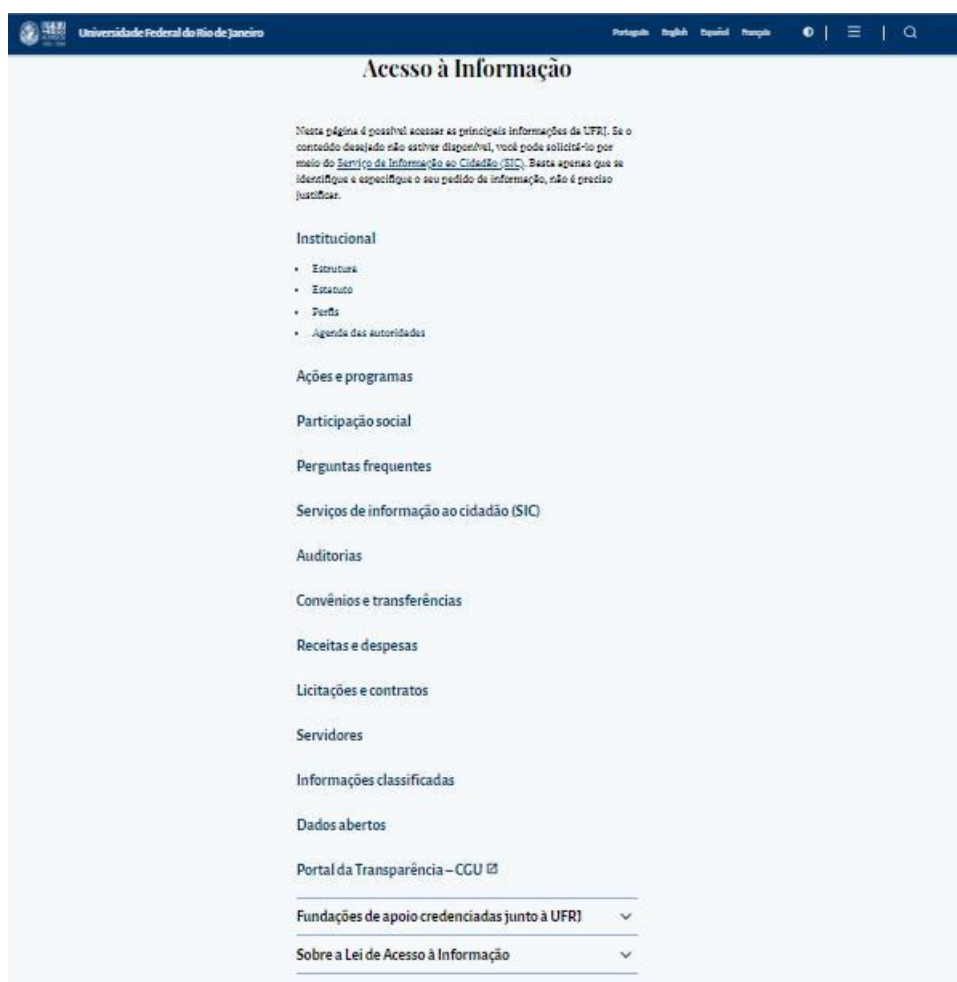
Universidade Federal do Rio de Janeiro

Português English Español Français

Acesso à Informação

Nesta página é possível acessar as principais informações da UFRJ. Se o conteúdo desejado não estiver disponível, você pode solicitá-lo por meio do Serviço de Informação ao Cidadão (SIC). Basta apenas que se identifique e especifique o seu pedido de informação, não é preciso justificar.

Institucional

- Estrutura
- Estatuto
- Perfis
- Agenda das autoridades

Ações e programas

Participação social

Perguntas frequentes

Serviços de informação ao cidadão (SIC)

Auditorias

Convênios e transferências

Receitas e despesas

Licitações e contratos

Servidores

Informações classificadas

Dados abertos

Portal da Transparência – CGU

Fundações de apoio credenciadas junto à UFRJ

Sobre a Lei de Acesso à Informação